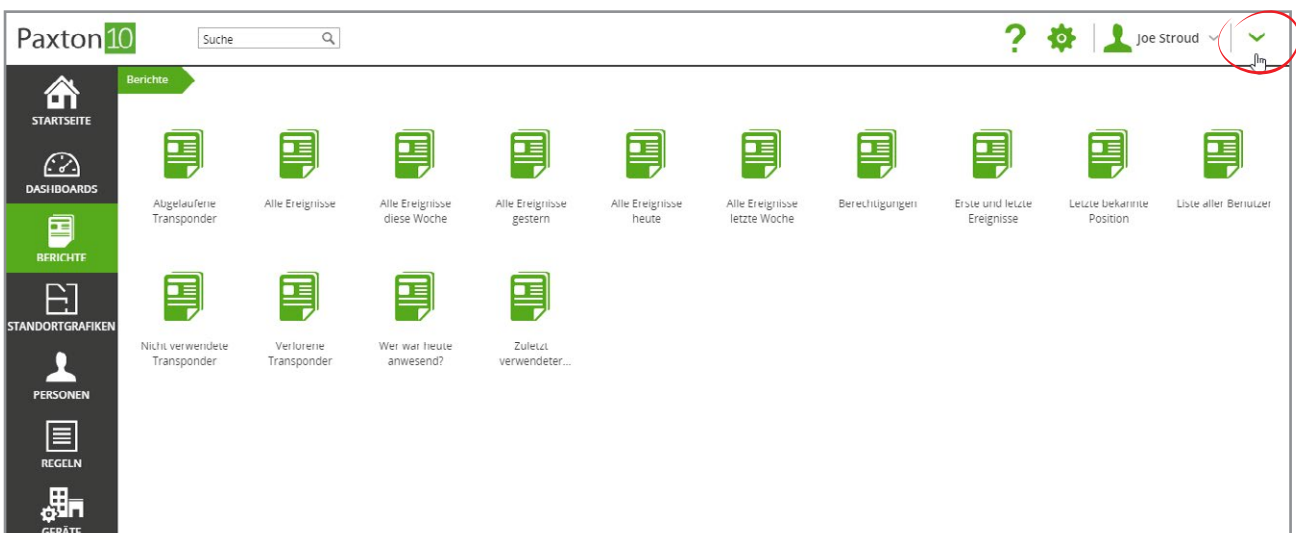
Paxton10

Suche

?

Joe Stroud

STARTSEITE

DASHBOARDS

BERICHTE

STANDORTGRAFIKEN

PERSONEN

REGELN

GERÄTE

Berichte

Abgelaufene Transponder

Alle Ereignisse

Alle Ereignisse diese Woche

Alle Ereignisse gestern

Alle Ereignisse heute

Alle Ereignisse letzte Woche

Berechtigungen

Erste und letzte Ereignisse

Letzte bekannte Position

Liste aller Benutzer

Nicht verwendete Transponder

Verlorene Transponder

Wer war heute anwesend?

Zuletzt verwendeter...